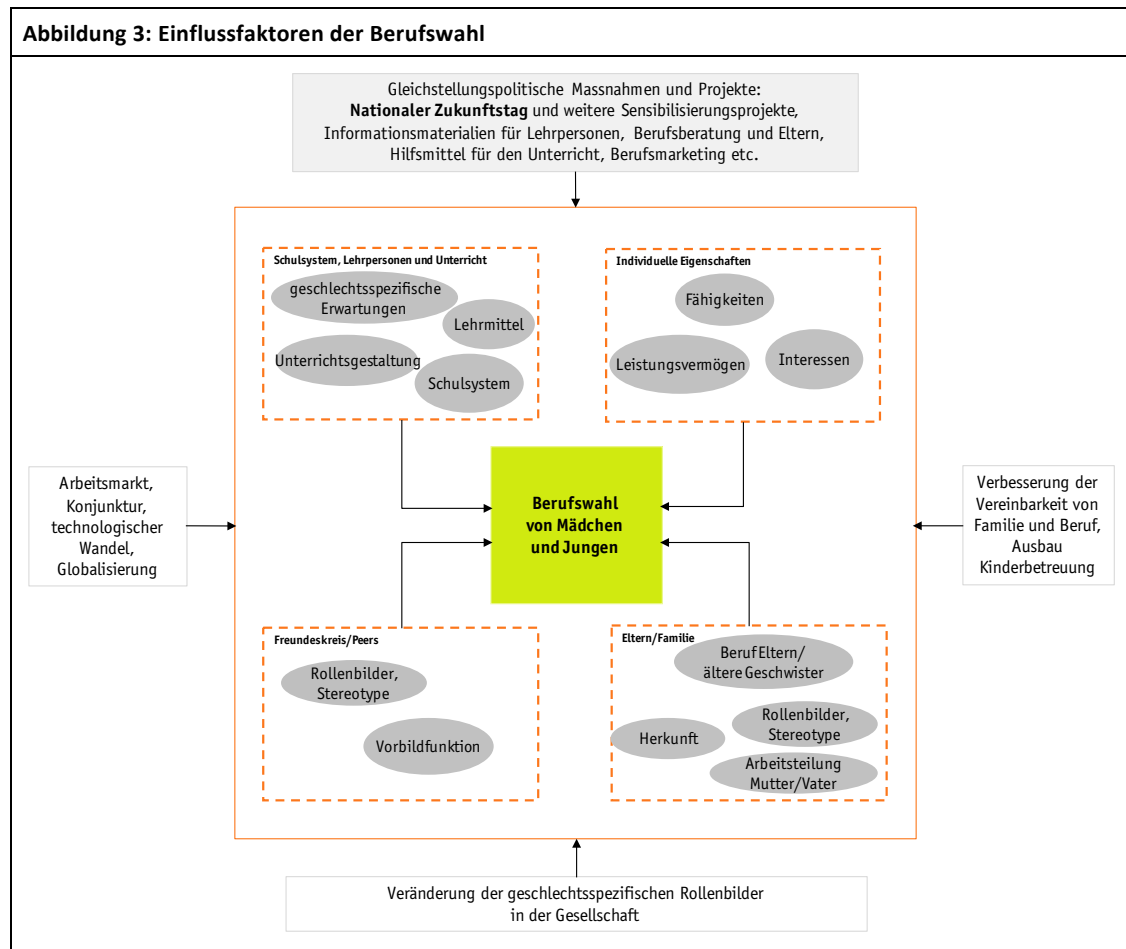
Abbildung 3: Einflussfaktoren der Berufswahl

Gleichstellungspolitische Massnahmen und Projekte:
**Nationaler Zukunftstag** und weitere Sensibilisierungsprojekte, Informationsmaterialien für Lehrpersonen, Berufsberatung und Eltern, Hilfsmittel für den Unterricht, Berufsmarketing etc.

Schulsystem, Lehrpersonen und Unterricht

geschlechtsspezifische Erwartungen

Lehrmittel

Unterrichtsgestaltung

Schulsystem

Individuelle Eigenschaften

Fähigkeiten

Leistungsvermögen

Interessen

Arbeitsmarkt, Konjunktur, technologischer Wandel, Globalisierung

Berufswahl von Mädchen und Jungen

Verbesserung der Vereinbarkeit von Familie und Beruf, Ausbau Kinderbetreuung

Freundeskreis/Peers

Rollenbilder, Stereotype

Vorbildfunktion

Eltern/Familie

Beruf Eltern/ ältere Geschwister

Herkunft

Rollenbilder, Stereotype

Arbeitsteilung Mutter/Vater

Veränderung der geschlechtsspezifischen Rollenbilder in der Gesellschaft